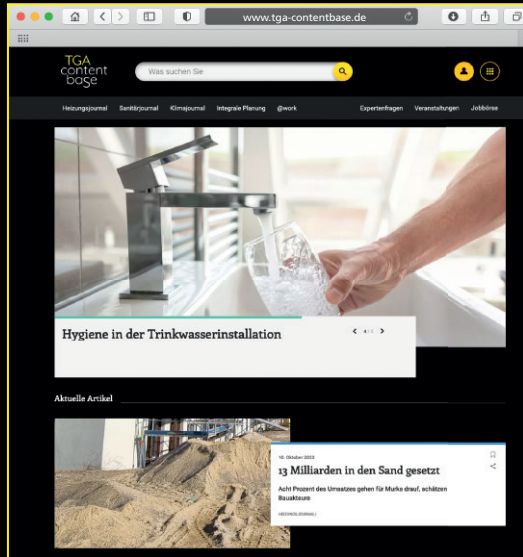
www.tga-contentbase.de

TGA content base

Was suchen Sie

Heizungsjournal Sanitärjournal Klimajournal Integrale Planung @work Expertenfragen Veranstaltungen Jobbörse

Hygiene in der Trinkwasserinstallation

Aktuelle Artikel

10. Oktober 2022

13 Milliarden in den Sand gesetzt

Acht Prozent des Umsatzes gehen für Murks drauf, schätzen Bauakteure

HEIZUNGSJOURNAL